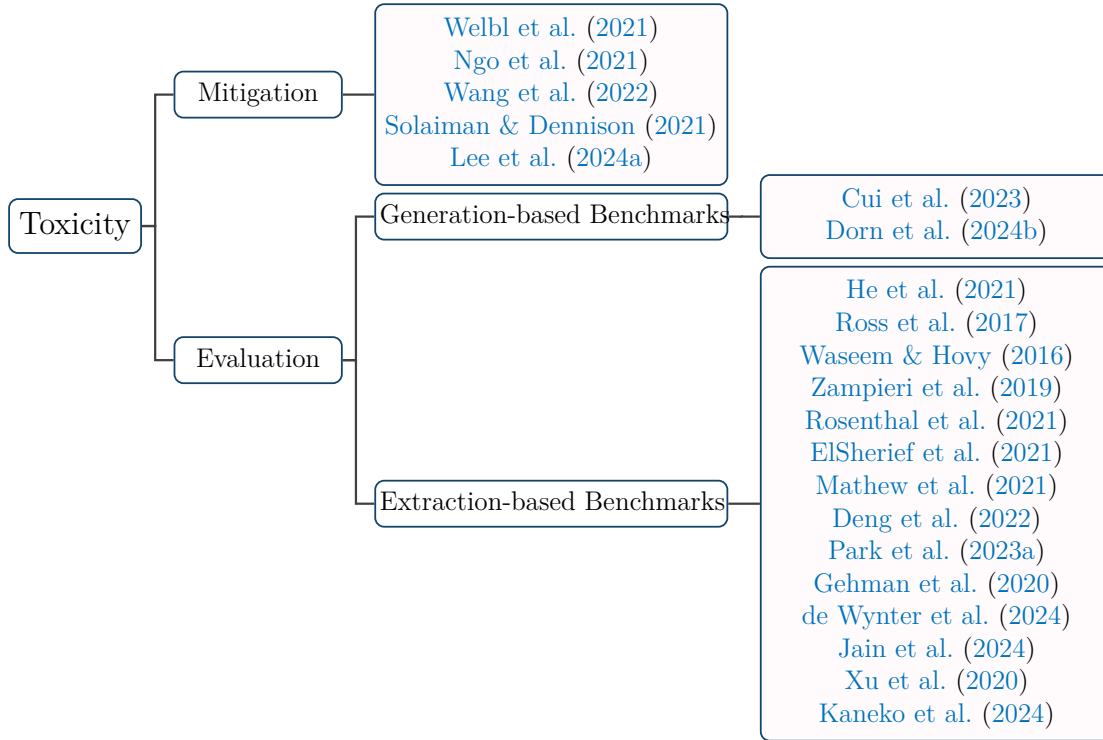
Toxicity

Mitigation

Welbl et al. (2021)
Ngo et al. (2021)
Wang et al. (2022)
Solaiman & Dennison (2021)
Lee et al. (2024a)

Evaluation

Generation-based Benchmarks

Cui et al. (2023)
Dorn et al. (2024b)

Extraction-based Benchmarks

He et al. (2021)
Ross et al. (2017)
Waseem & Hovy (2016)
Zampieri et al. (2019)
Rosenthal et al. (2021)
ElSherief et al. (2021)
Mathew et al. (2021)
Deng et al. (2022)
Park et al. (2023a)
Gehman et al. (2020)
de Wynter et al. (2024)
Jain et al. (2024)
Xu et al. (2020)
Kaneko et al. (2024)